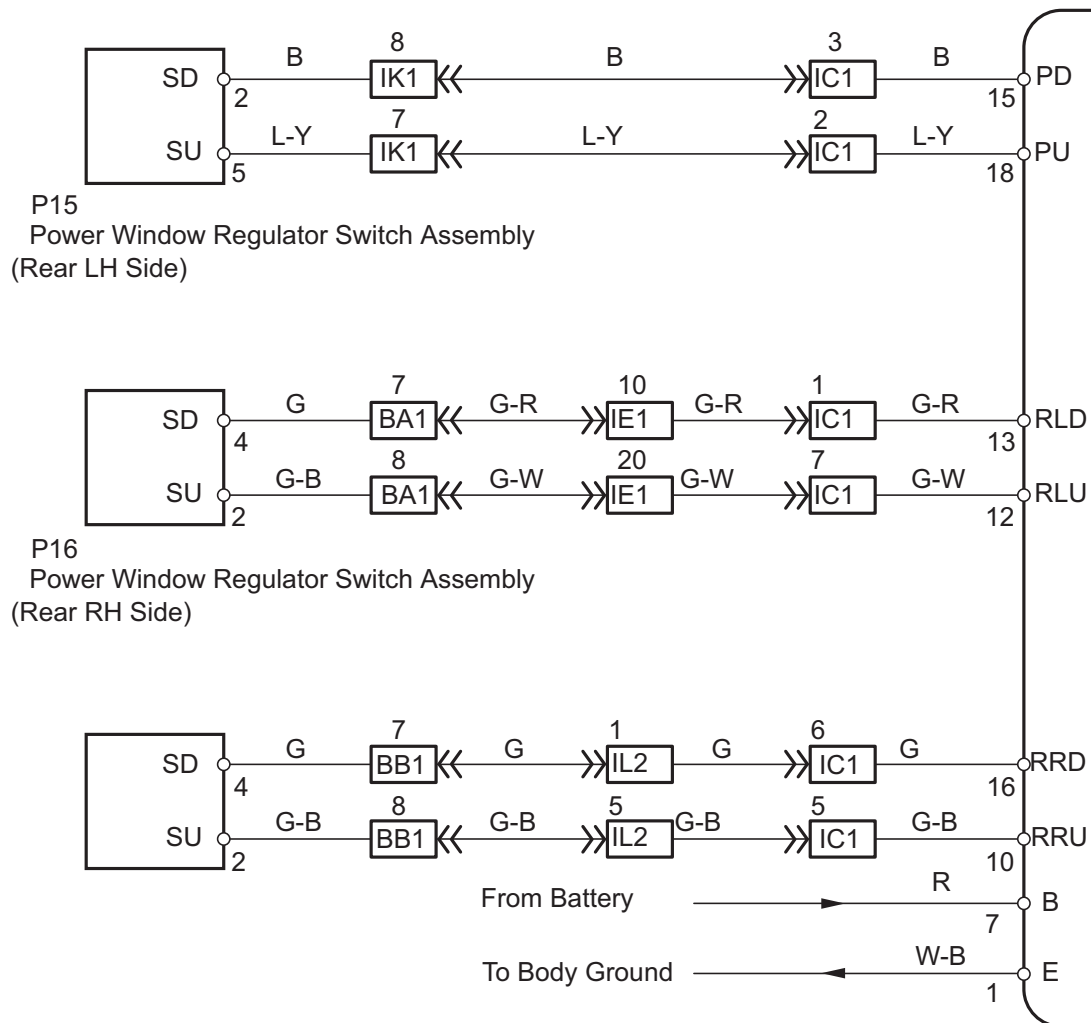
SD 2
SU 5
B
8
IK1
B
3
IC1
B
PD
15
L-Y
7
IK1
L-Y
2
IC1
L-Y
PU
18

P15
Power Window Regulator Switch Assembly
(Rear LH Side)

SD 4
SU 2
G
7
BA1
G-R
10
IE1
G-R
1
IC1
G-R
RLD
13
G-B
8
BA1
G-W
20
IE1
G-W
7
IC1
G-W
RLU
12

P16
Power Window Regulator Switch Assembly
(Rear RH Side)

SD 4
SU 2
G
7
BB1
G
1
IL2
G
6
IC1
G
RRD
16
G-B
8
BB1
G-B
5
IL2
G-B
5
IC1
G-B
RRU
10

From Battery
R
B
7

To Body Ground
W-B
E
1